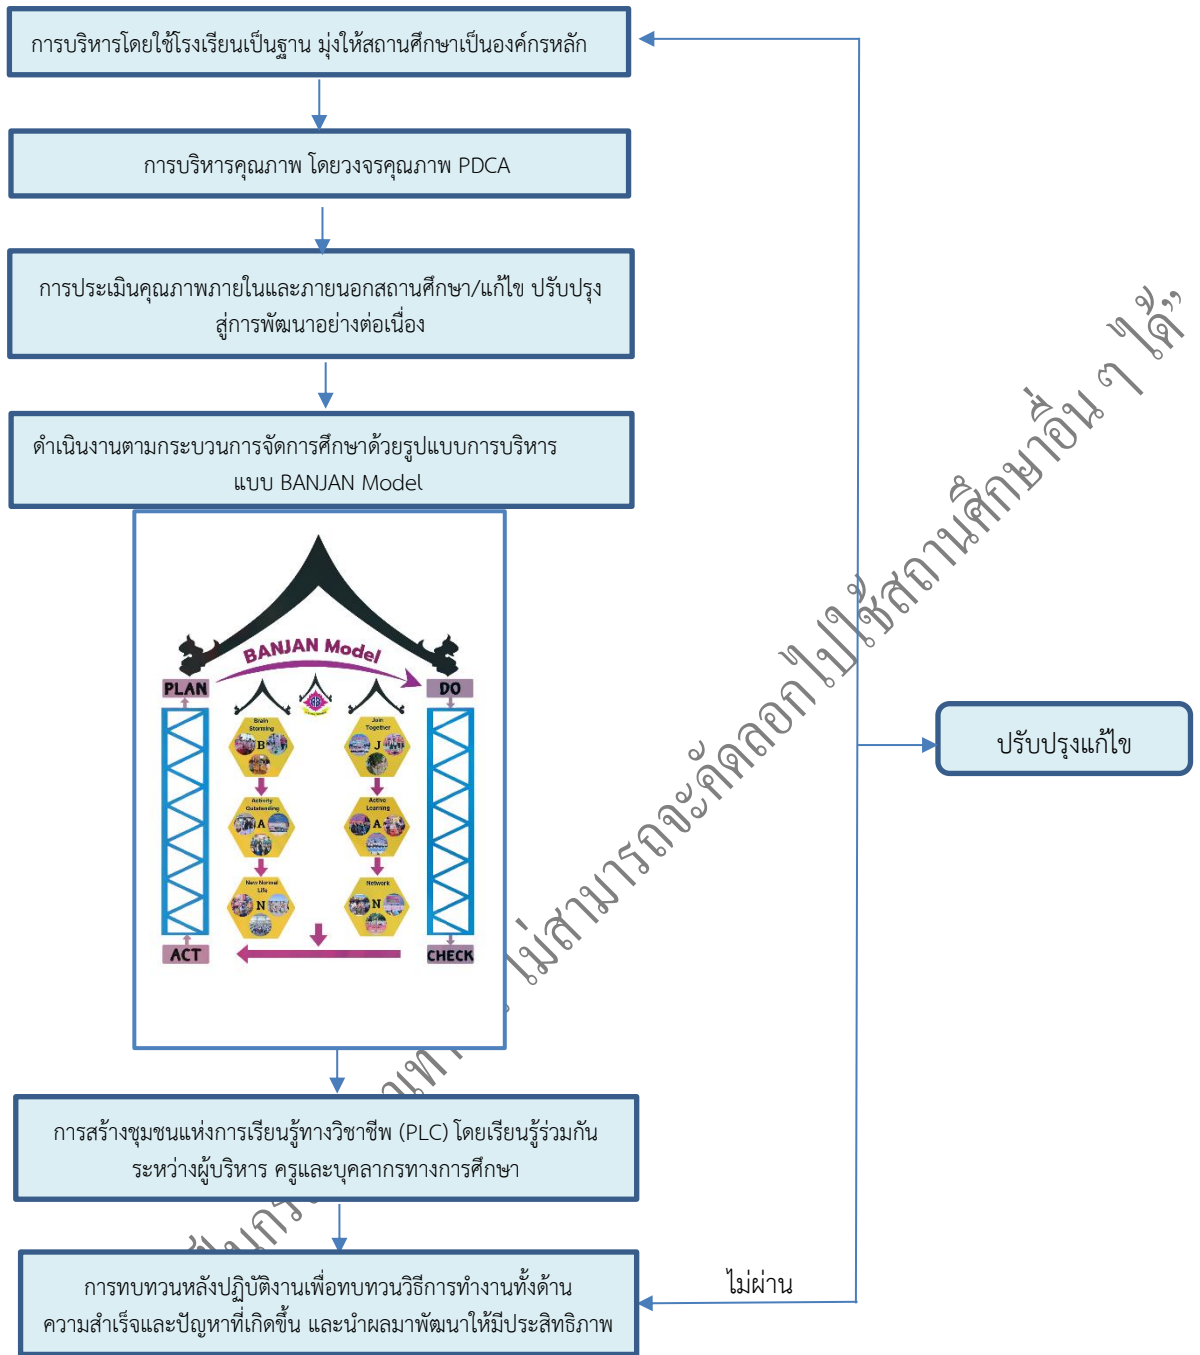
การบริหารโดยใช้โรงเรียนเป็นฐาน มุ่งให้สถานศึกษาเป็นองค์กรหลัก

การบริหารคุณภาพ โดยวงจรคุณภาพ PDCA

การประเมินคุณภาพภายในและภายนอกสถานศึกษา/แก้ไข ปรับปรุง สู่การพัฒนาอย่างต่อเนื่อง

ดำเนินงานตามกระบวนการจัดการศึกษาด้วยรูปแบบการบริหาร แบบ BANJAN Model

BANJAN Model

PLAN

DO

ACT

CHECK

Brain Storming

B

Join Together

J

Activity Outstanding

A

Active Learning

A

New Normal Life

N

Network

N

ปรับปรุงแก้ไข

การสร้างชุมชนแห่งการเรียนรู้ทางวิชาชีพ (PLC) โดยเรียนรู้ร่วมกัน ระหว่างผู้บริหาร ครูและบุคลากรทางการศึกษา

ไม่ผ่าน

การทบทวนหลังปฏิบัติงานเพื่อทบทวนวิธีการทำงานทั้งด้าน ความสำเร็จและปัญหาที่เกิดขึ้น และนำผลมาพัฒนาให้มีประสิทธิภาพ

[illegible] ไม่สามารถจะคัดลอกไปใช้สถานศึกษาอื่น ๆ ได้